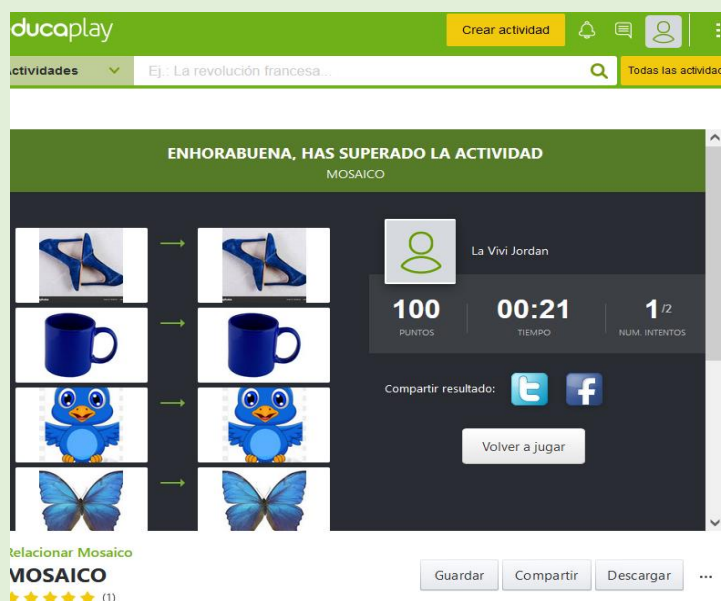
ducaplay

Crear actividad

ctividades

Ej.: La revolución francesa...

Todas las actividad

ENHORABUENA, HAS SUPERADO LA ACTIVIDAD

MOSAICO

La Vivi Jordan

| 100 | 00:21 | 1 /2 |
|---|---|---|
| PUNTOS | TIEMPO | NUM. INTENTOS |

Compartir resultado:

Volver a jugar

Relacionar Mosaico

MOSAICO

(1)

Guardar

Compartir

Descargar

...